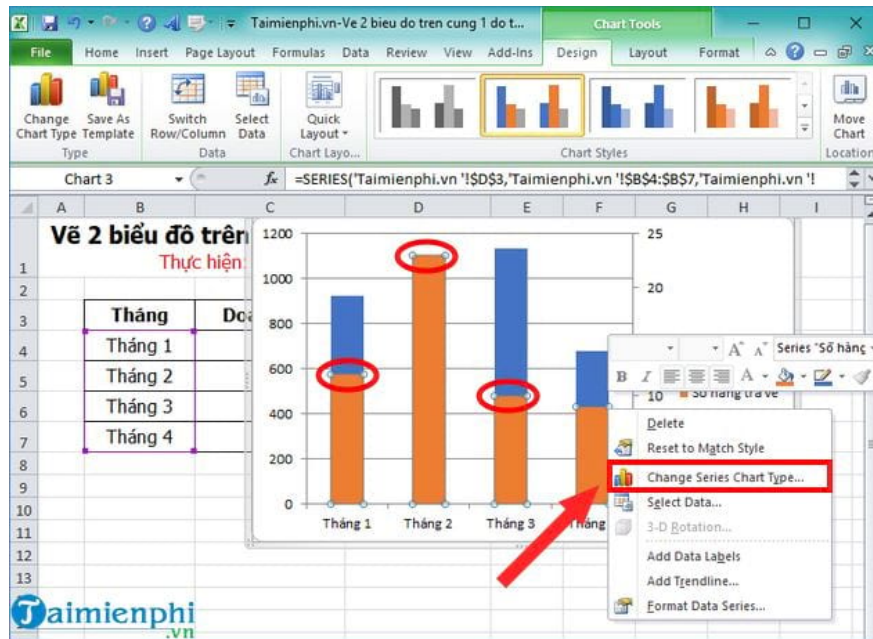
Taimienphi.vn-Ve 2 bieu do tren cung 1 do t...

Chart Tools

File Home Insert Page Layout Formulas Data Review View Add-Ins Design Layout Format

Change Chart Type Save As Template
Type

Switch Row/Column Select Data
Data

Quick Layout
Chart Layo...

Chart Styles

Move Chart
Location

Chart 3

$f_x$ =SERIES('Taimienphi.vn '!$D$3,'Taimienphi.vn '!$B$4:$B$7,'Taimienphi.vn '!

| | A | B | C | D | E | F | G | H | I |
|---|---|---|---|---|---|---|---|---|---|
| 1 | | Vẽ 2 biểu đồ trên | | | | | | | |
| | | Thực hiện: | | | | | | | |
| 2 | | | | | | | | | |
| 3 | | Tháng | Doa | | | | | | |
| 4 | | Tháng 1 | | | | | | | |
| 5 | | Tháng 2 | | | | | | | |
| 6 | | Tháng 3 | | | | | | | |
| 7 | | Tháng 4 | | | | | | | |

1200
1000
800
600
400
200
0

25
20
10

Tháng 1 Tháng 2 Tháng 3 Tháng

Series "Số hàng

Số hàng trả về

Delete
Reset to Match Style
Change Series Chart Type...
Select Data...
3-D Rotation...
Add Data Labels
Add Trendline...
Format Data Series...

Taimienphi
.vn